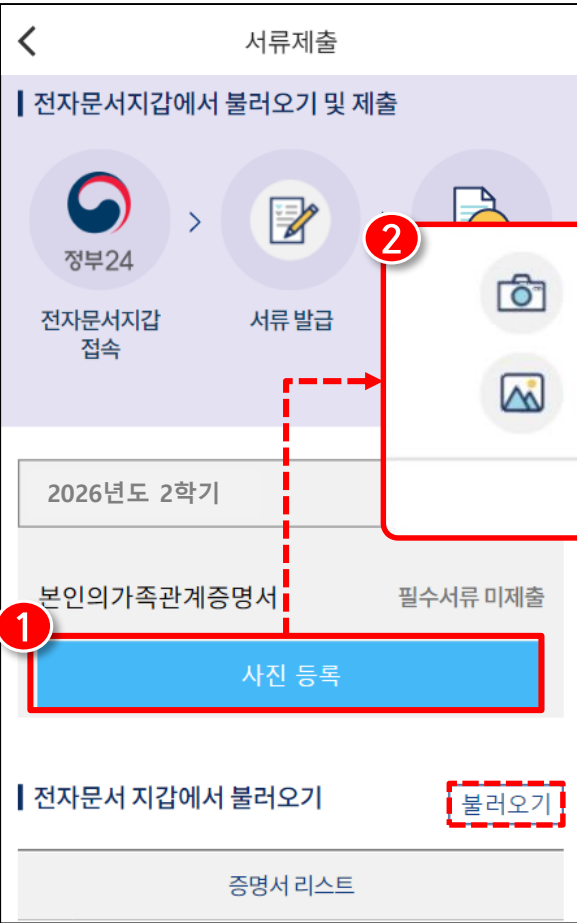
서류제출

전자문서지갑에서 불러오기 및 제출

정부24

전자문서지갑 접속

서류 발급

2

2026년도 2학기

본인의가족관계증명서

필수서류 미제출

1

사진 등록

전자문서 지갑에서 불러오기

불러오기

증명서 리스트